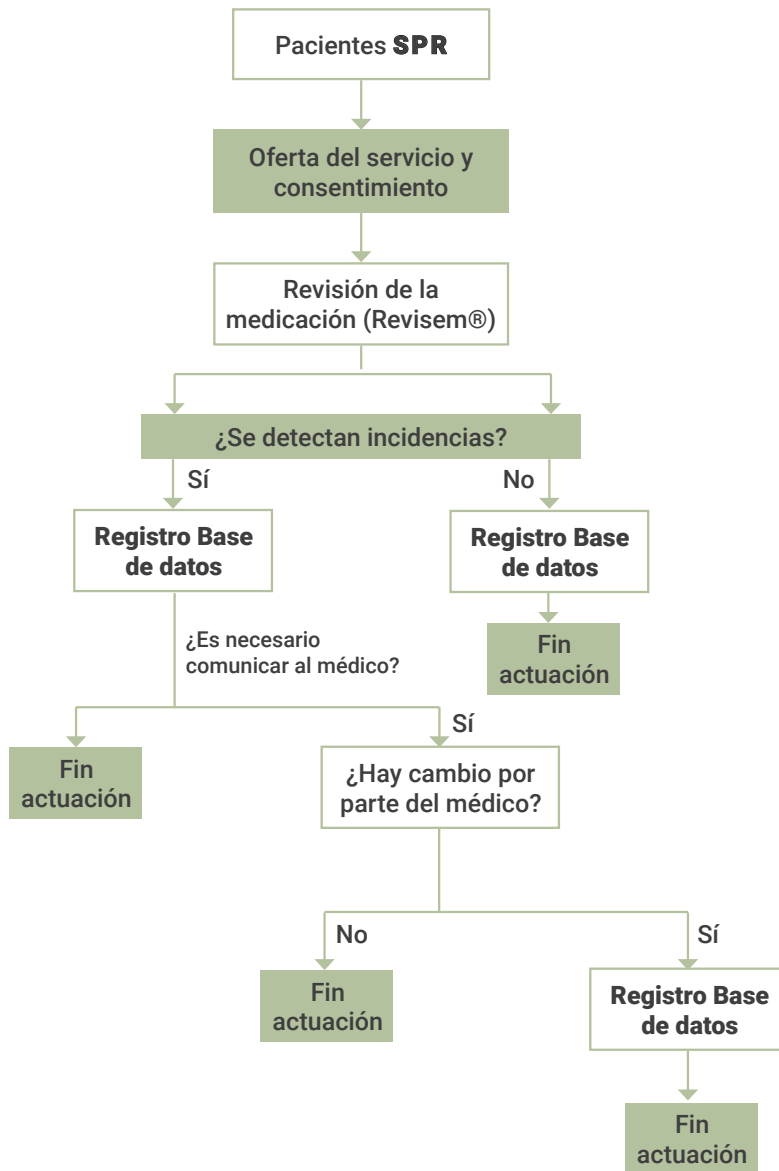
Pacientes SPR

Oferta del servicio y consentimiento

Revisión de la medicación (Revisem®)

¿Se detectan incidencias?

Sí

No

Registro Base de datos

Registro Base de datos

Fin actuación

¿Es necesario comunicar al médico?

Sí

Fin actuación

¿Hay cambio por parte del médico?

No

Sí

Fin actuación

Registro Base de datos

Fin actuación